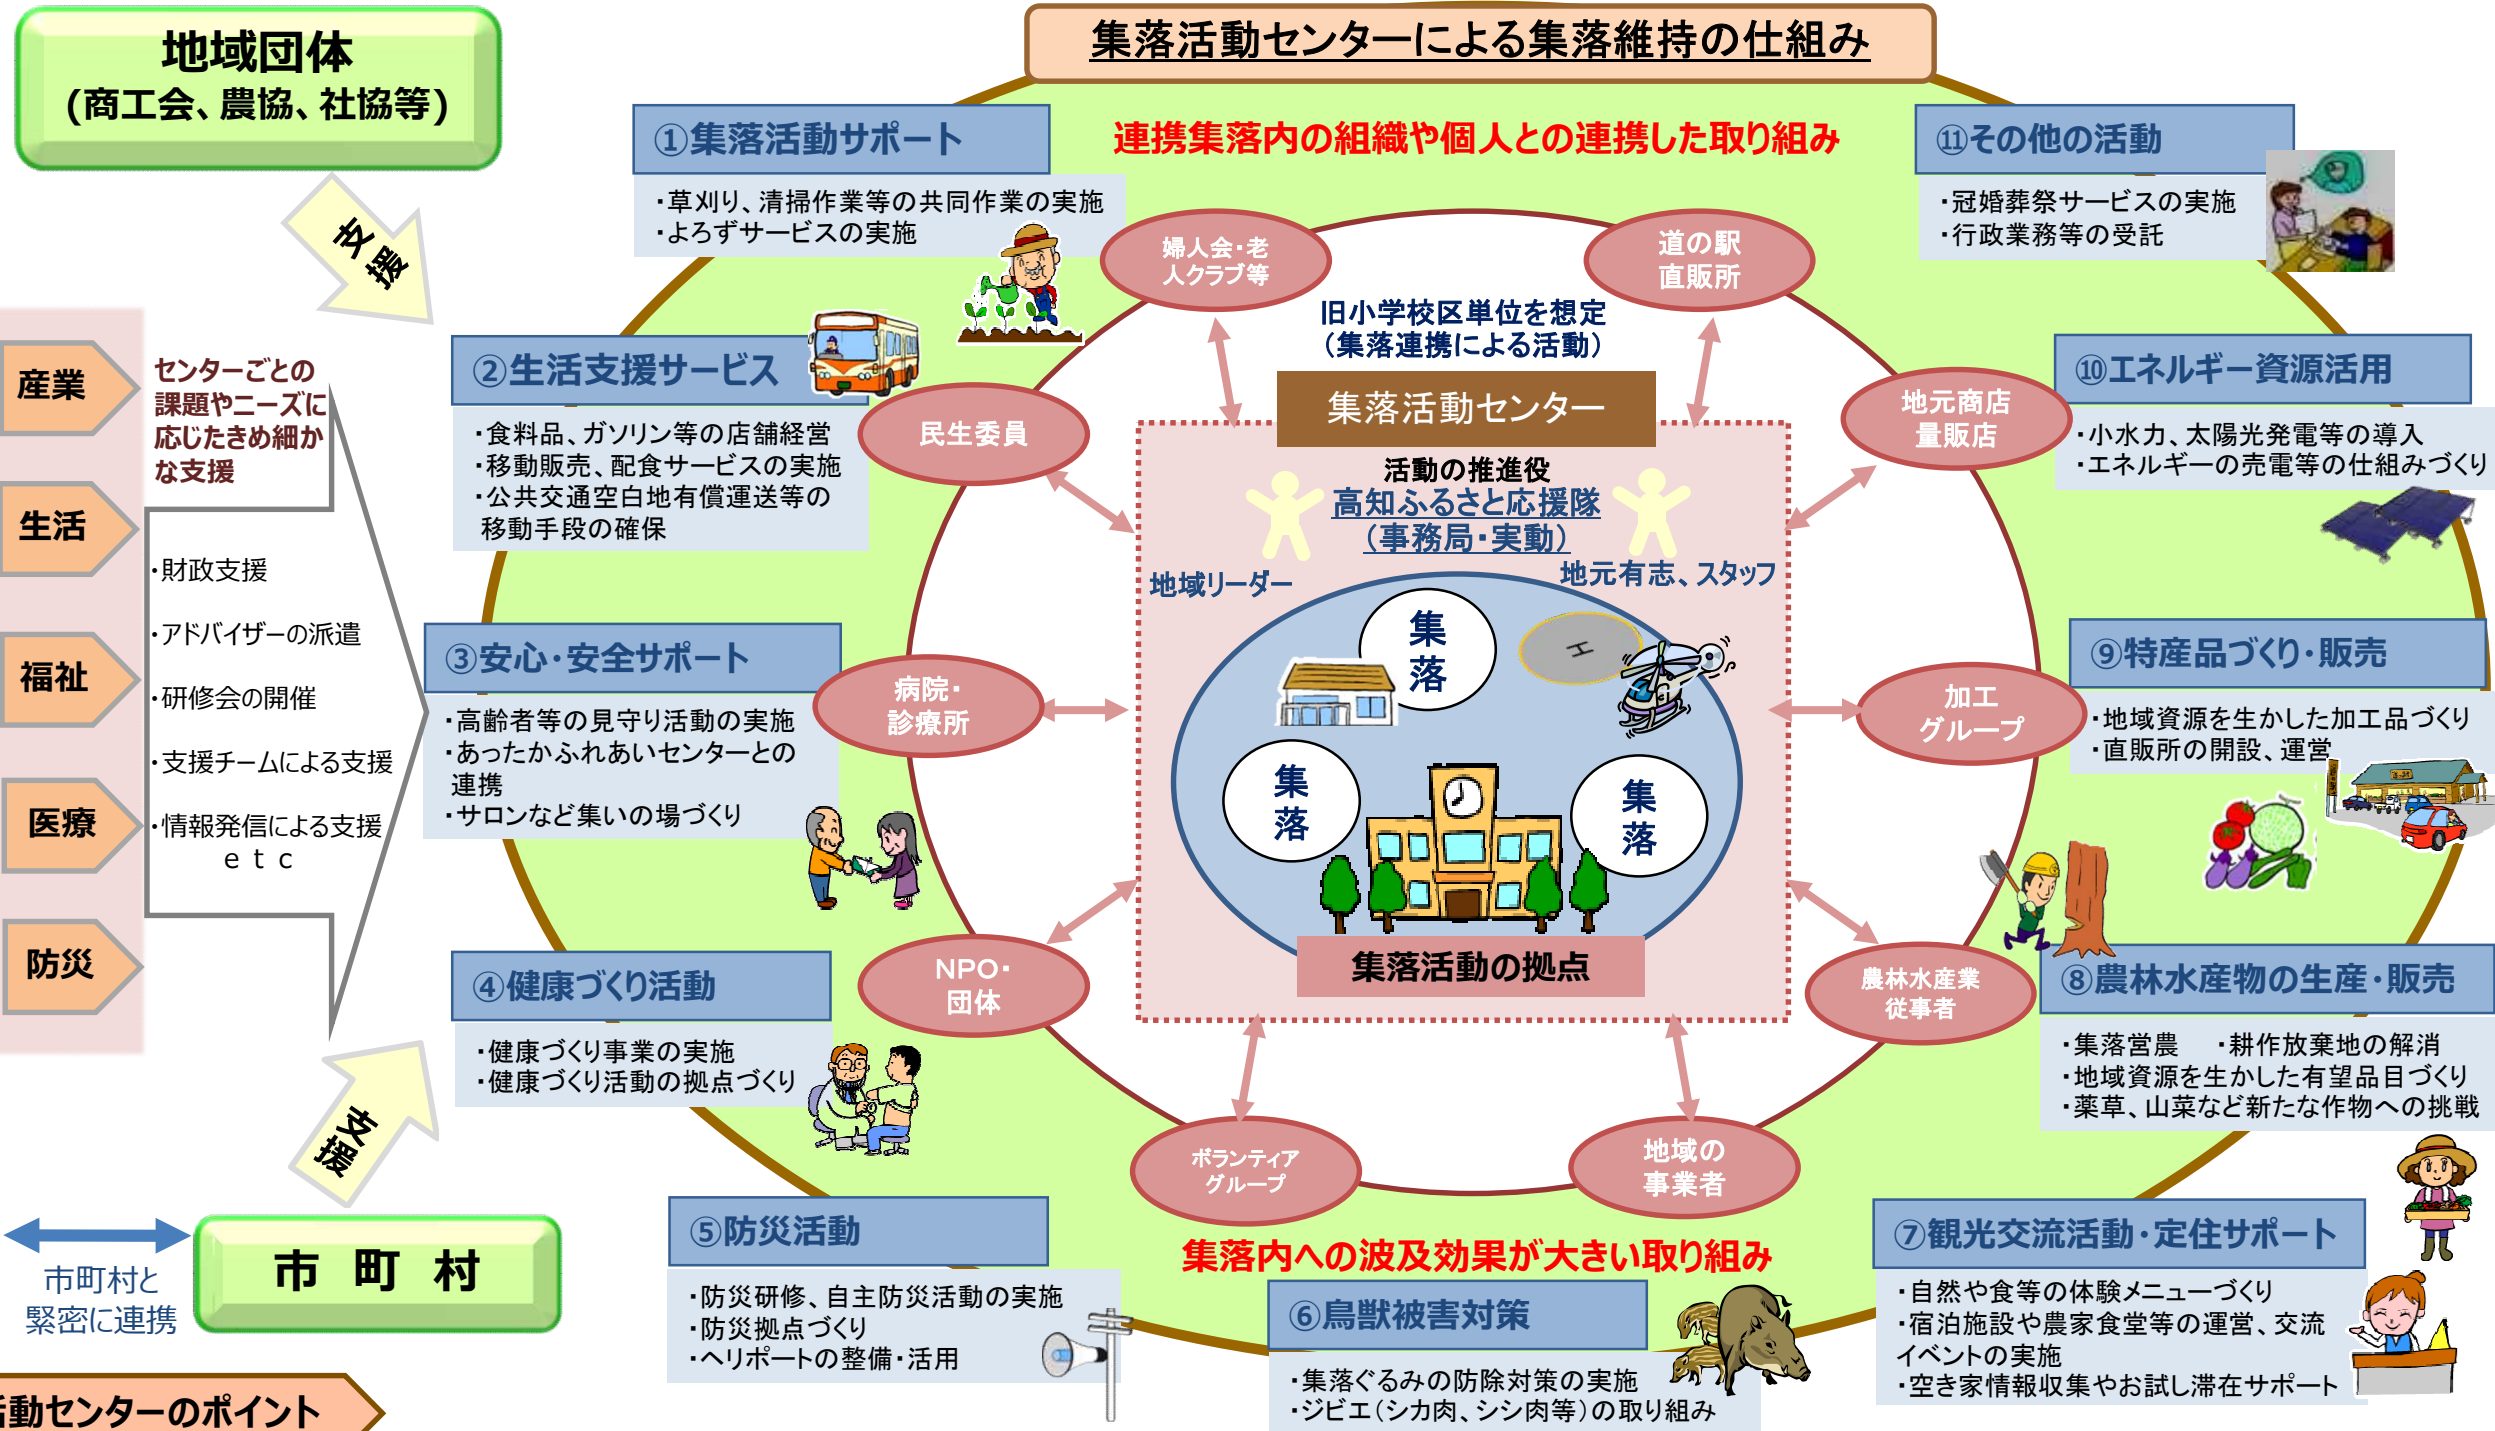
地域団体
(商工会、農協、社協等)

支援

産業

生活

福祉

医療

防災

センターごとの課題やニーズに応じたきめ細かな支援

・財政支援
・アドバイザーの派遣
・研修会の開催
・支援チームによる支援
・情報発信による支援
etc

支援

市町村と緊密に連携

市　町　村

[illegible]動センターのポイント

集落活動センターによる集落維持の仕組み

連携集落内の組織や個人との連携した取り組み

①集落活動サポート
・草刈り、清掃作業等の共同作業の実施
・よろずサービスの実施

②生活支援サービス
・食料品、ガソリン等の店舗経営
・移動販売、配食サービスの実施
・公共交通空白地有償運送等の移動手段の確保

③安心・安全サポート
・高齢者等の見守り活動の実施
・あったかふれあいセンターとの連携
・サロンなど集いの場づくり

④健康づくり活動
・健康づくり事業の実施
・健康づくり活動の拠点づくり

⑤防災活動
・防災研修、自主防災活動の実施
・防災拠点づくり
・ヘリポートの整備・活用

集落内への波及効果が大きい取り組み

⑥鳥獣被害対策
・集落ぐるみの防除対策の実施
・ジビエ(シカ肉、シシ肉等)の取り組み

⑦観光交流活動・定住サポート
・自然や食等の体験メニューづくり
・宿泊施設や農家食堂等の運営、交流イベントの実施
・空き家情報収集やお試し滞在サポート

⑧農林水産物の生産・販売
・集落営農　・耕作放棄地の解消
・地域資源を生かした有望品目づくり
・薬草、山菜など新たな作物への挑戦

⑨特産品づくり・販売
・地域資源を生かした加工品づくり
・直販所の開設、運営

⑩エネルギー資源活用
・小水力、太陽光発電等の導入
・エネルギーの売電等の仕組みづくり

⑪その他の活動
・冠婚葬祭サービスの実施
・行政業務等の受託

婦人会・老人クラブ等

道の駅直販所

民生委員

地元商店量販店

病院・診療所

加工グループ

NPO・団体

農林水産業従事者

ボランティアグループ

地域の事業者

旧小学校区単位を想定
(集落連携による活動)

集落活動センター

活動の推進役
高知ふるさと応援隊
(事務局・実動)

地域リーダー

地元有志、スタッフ

集落

集落

集落

H

集落活動の拠点